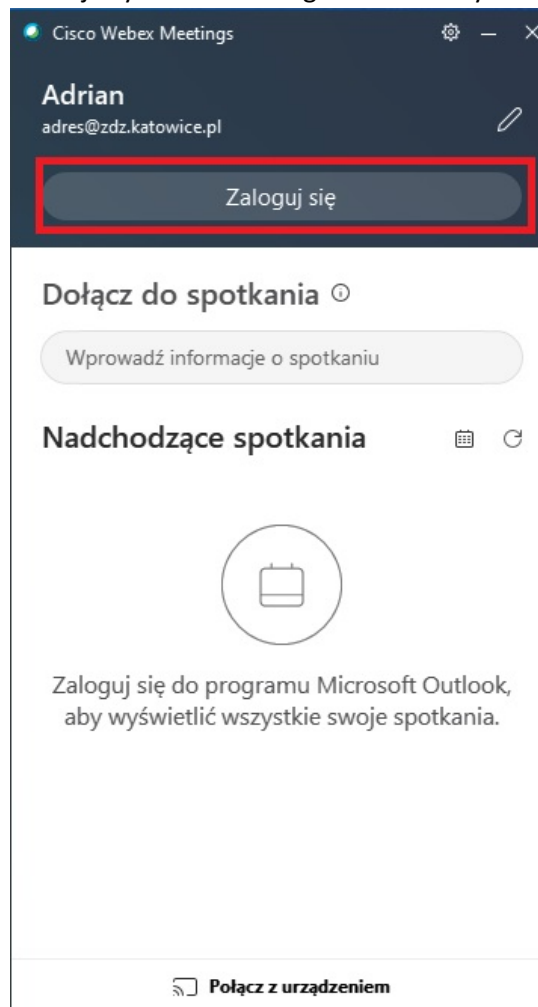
Cisco Webex Meetings

Adrian
adres@zdz.katowice.pl

Zaloguj się

Dołącz do spotkania

Wprowadź informacje o spotkaniu

Nadchodzące spotkania

Zaloguj się do programu Microsoft Outlook, aby wyświetlić wszystkie swoje spotkania.

Połącz z urządzeniem